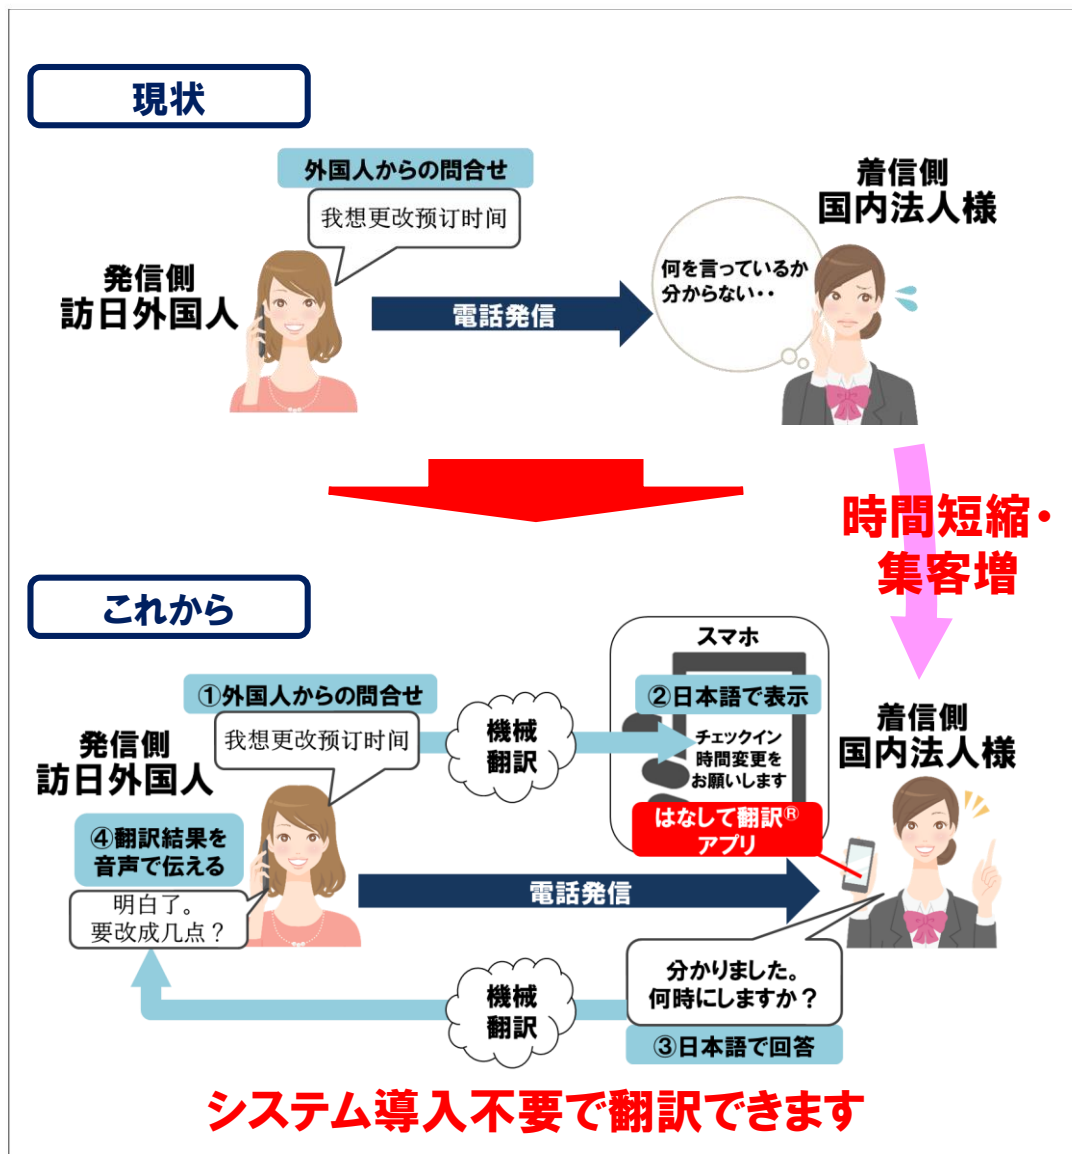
現状

外国人からの問合せ

我想更改预订时间

発信側
訪日外国人

電話発信

着信側
国内法人様

何を言っているか分からない・・

時間短縮・集客増

これから

①外国人からの問合せ

我想更改预订时间

発信側
訪日外国人

機械翻訳

スマホ

②日本語で表示

チェックイン時間変更をお願いします

はなして翻訳®アプリ

着信側
国内法人様

④翻訳結果を音声で伝える

明白了。
要改成几点？

電話発信

機械翻訳

分かりました。
何時にしますか？

③日本語で回答

システム導入不要で翻訳できます